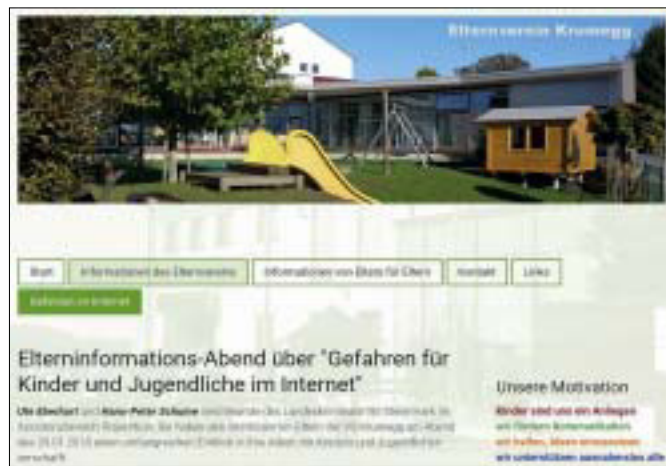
Elternverein Krumegg

Start
Informationen des Elternvereins
Informationen von Eltern für Eltern
Kontakt
Links
Gefahren im Internet

Elterninformations-Abend über "Gefahren für Kinder und Jugendliche im Internet"

Ute Eberhart und Hans-Peter Schaine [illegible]

Unsere Motivation

Kinder sind uns ein Anliegen
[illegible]
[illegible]
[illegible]